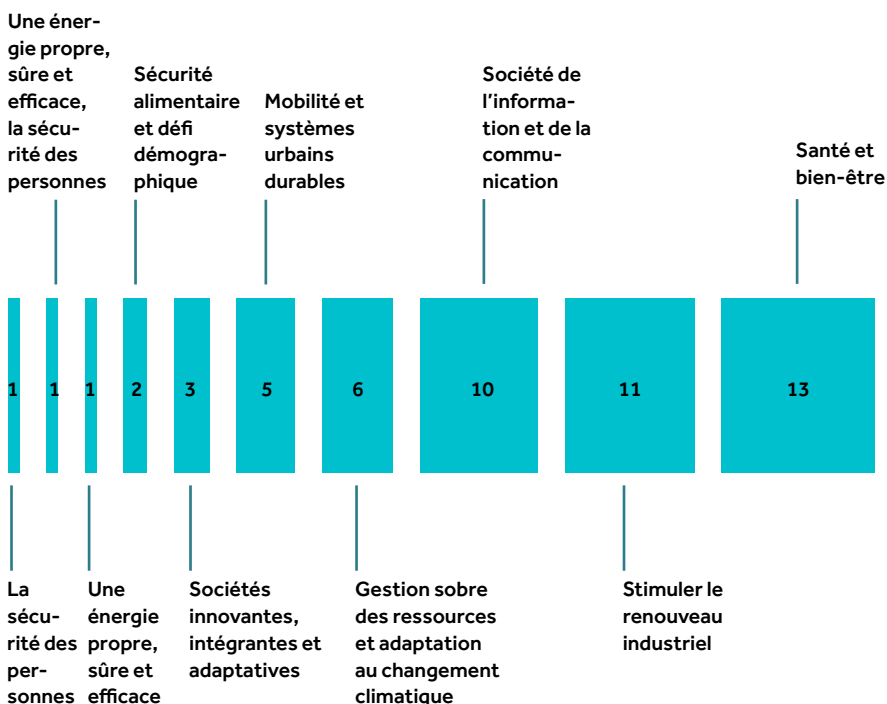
Une énergie propre, sûre et efficace, la sécurité des personnes

Sécurité alimentaire et défi démographique

Mobilité et systèmes urbains durables

Société de l'information et de la communication

Santé et bien-être

1 1 1 2 3 5 6 10 11 13

La sécurité des personnes

Une énergie propre, sûre et efficace

Sociétés innovantes, intégrantes et adaptatives

Gestion sobre des ressources et adaptation au changement climatique

Stimuler le renouveau industriel